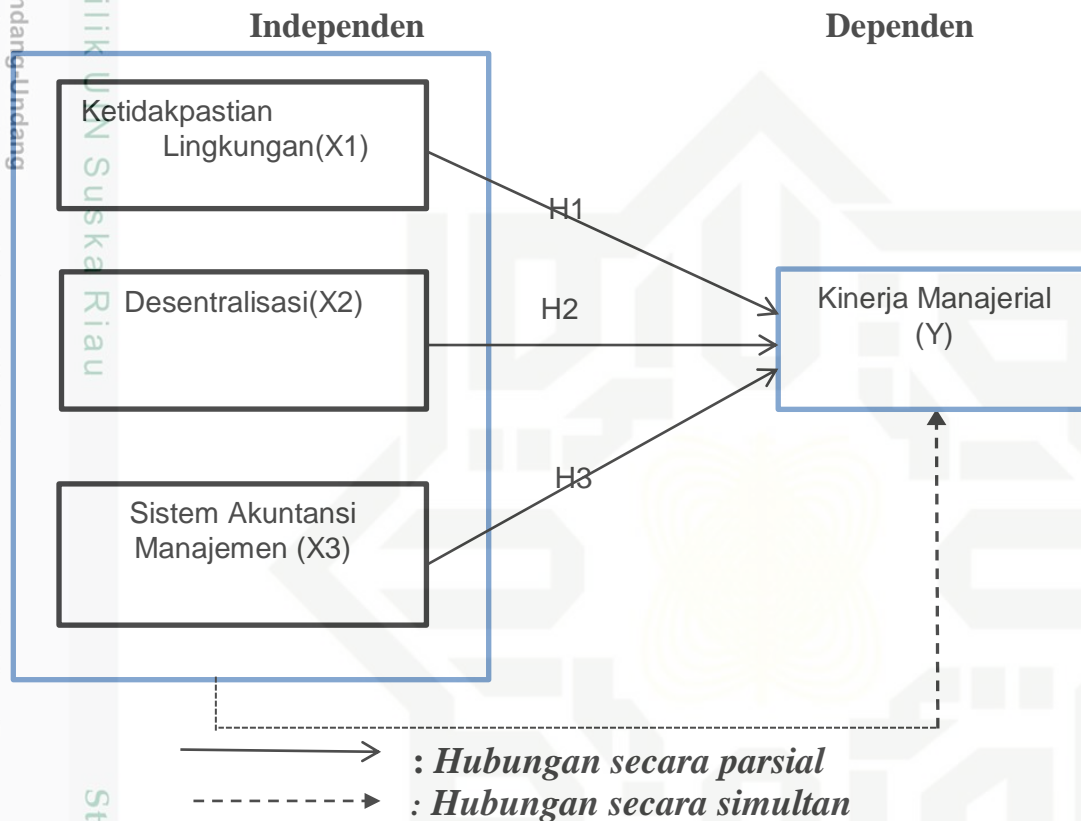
ndang-Undang

ilik UIN Suska Riau

Independen

Dependen

Ketidakpastian Lingkungan(X1)

H1

Desentralisasi(X2)

H2

Kinerja Manajerial (Y)

H3

Sistem Akuntansi Manajemen (X3)

: *Hubungan secara parsial*

: *Hubungan secara simultan*

St